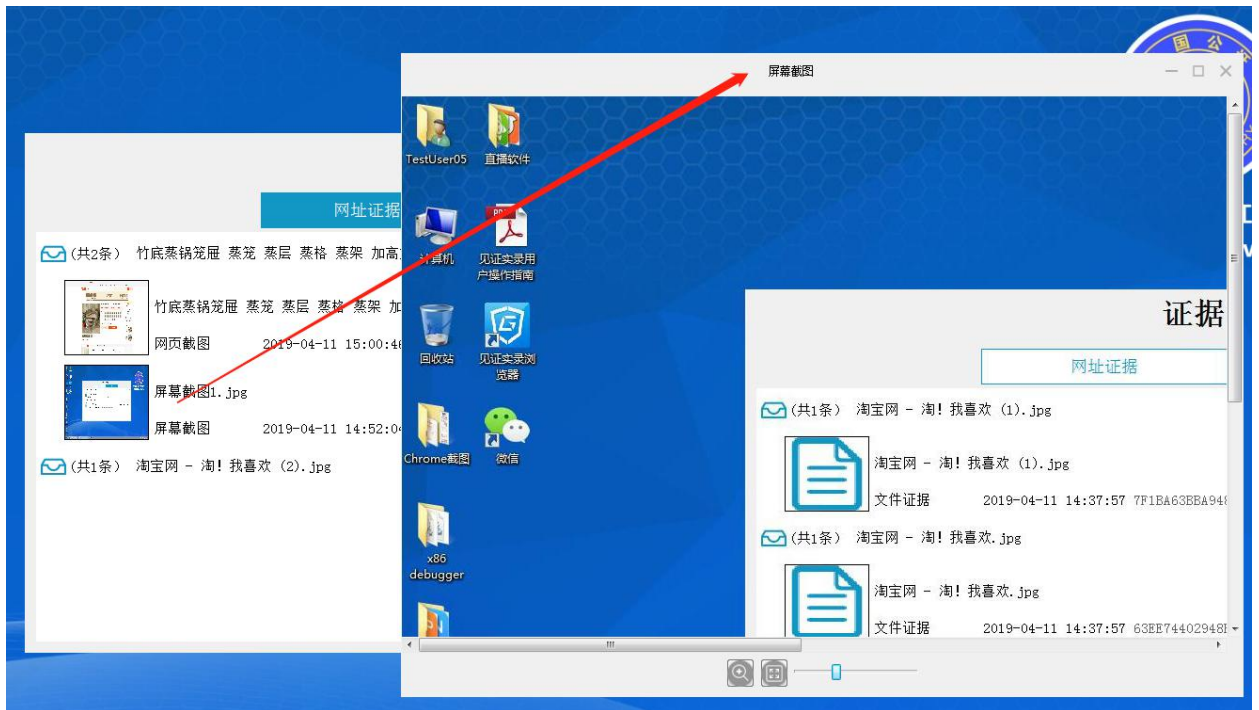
国 公

网址证据

(共2条) 竹底蒸锅笼屉 蒸笼 蒸层 蒸格 蒸架 加高

竹底蒸锅笼屉 蒸笼 蒸层 蒸格 蒸架 加

网页截图 2019-04-11 15:00:4

屏幕截图1.jpg

屏幕截图 2019-04-11 14:52:0

(共1条) 淘宝网 - 淘! 我喜欢 (2).jpg

屏幕截图

TestUser05

直播软件

计算机

见证实录用户操作指南

回收站

见证实录浏览器

Chrome截图

微信

x86 debugger

证据

网址证据

(共1条) 淘宝网 - 淘! 我喜欢 (1).jpg

淘宝网 - 淘! 我喜欢 (1).jpg

文件证据 2019-04-11 14:37:57 7F1BA63BBA94

(共1条) 淘宝网 - 淘! 我喜欢.jpg

淘宝网 - 淘! 我喜欢.jpg

文件证据 2019-04-11 14:37:57 63EE74402948